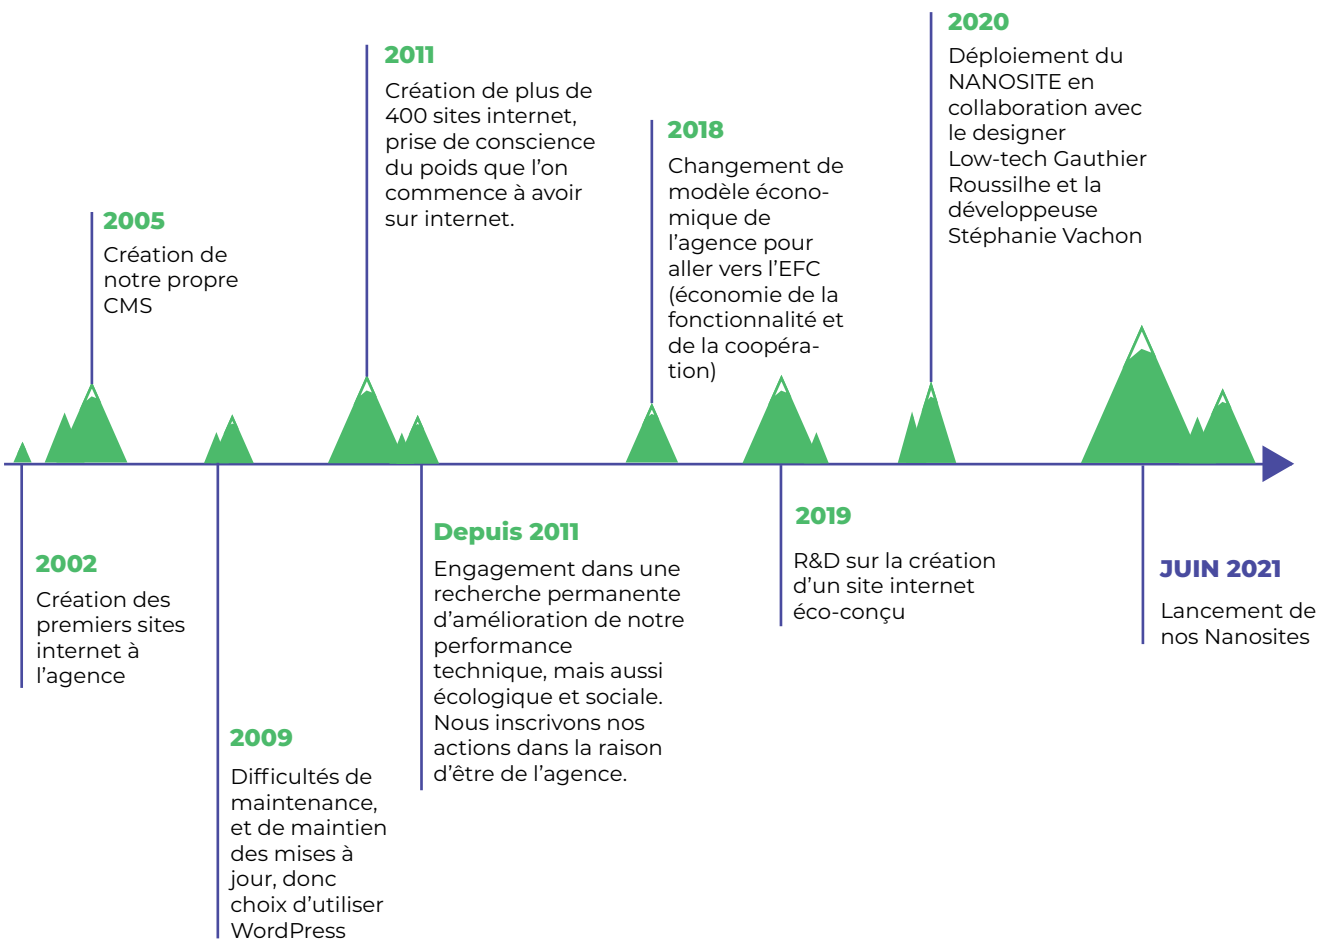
2005
Création de notre propre CMS

2011
Création de plus de 400 sites internet, prise de conscience du poids que l'on commence à avoir sur internet.

2018
Changement de modèle économique de l'agence pour aller vers l'EFC (économie de la fonctionnalité et de la coopération)

2020
Déploiement du NANOSITE en collaboration avec le designer Low-tech Gauthier Roussilhe et la développeuse Stéphanie Vachon

2002
Création des premiers sites internet à l'agence

2009
Difficultés de maintenance, et de maintien des mises à jour, donc choix d'utiliser WordPress

Depuis 2011
Engagement dans une recherche permanente d'amélioration de notre performance technique, mais aussi écologique et sociale. Nous inscrivons nos actions dans la raison d'être de l'agence.

2019
R&D sur la création d'un site internet éco-conçu

JUIN 2021
Lancement de nos Nanosites